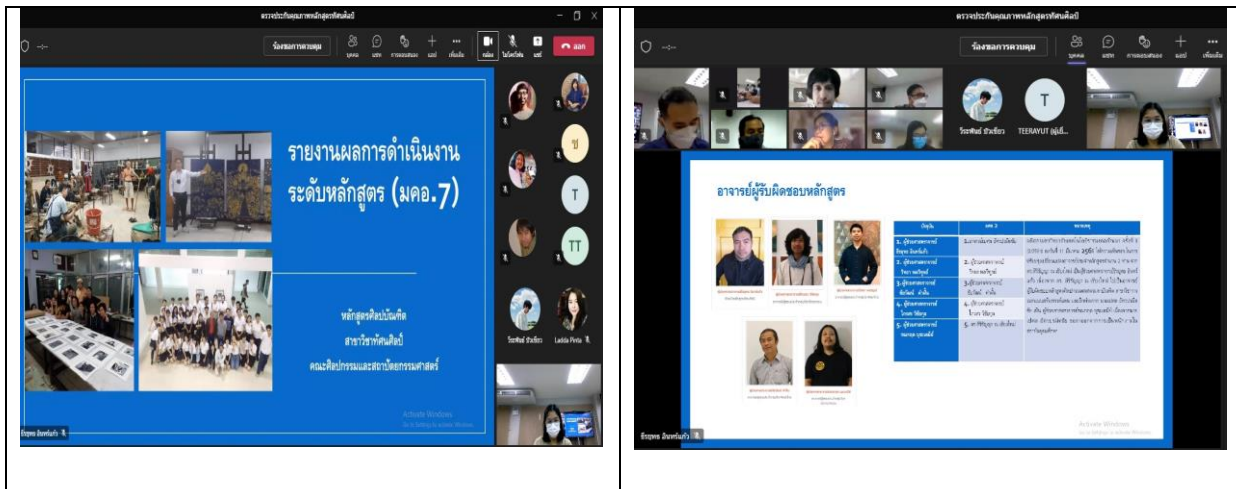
ตรวจประกันคุณภาพหลักสูตรทัศนศิลป์

ห้องแสดงการควบคุม

ออก

รายงานผลการดำเนินงาน ระดับหลักสูตร (มคอ.7)

หลักสูตรศิลปบัณฑิต
สาขาวิชาทัศนศิลป์
คณะศิลปกรรมและสถาปัตยกรรมศาสตร์

Activate Windows
Go to Settings to activate Windows.

ธีรยุทธ อินทร์แก้ว

T

TT

วีระพันธ์ จันทร์ธรา

Ladda Pinta

ตรวจประกันคุณภาพหลักสูตรทัศนศิลป์

ห้องแสดงการควบคุม

T

วีระพันธ์ จันทร์ธรา

TEERAYUT (ผู้เยี่...

อาจารย์ผู้รับผิดชอบหลักสูตร

Activate Windows
Go to Settings to activate Windows.

ธีรยุทธ อินทร์แก้ว